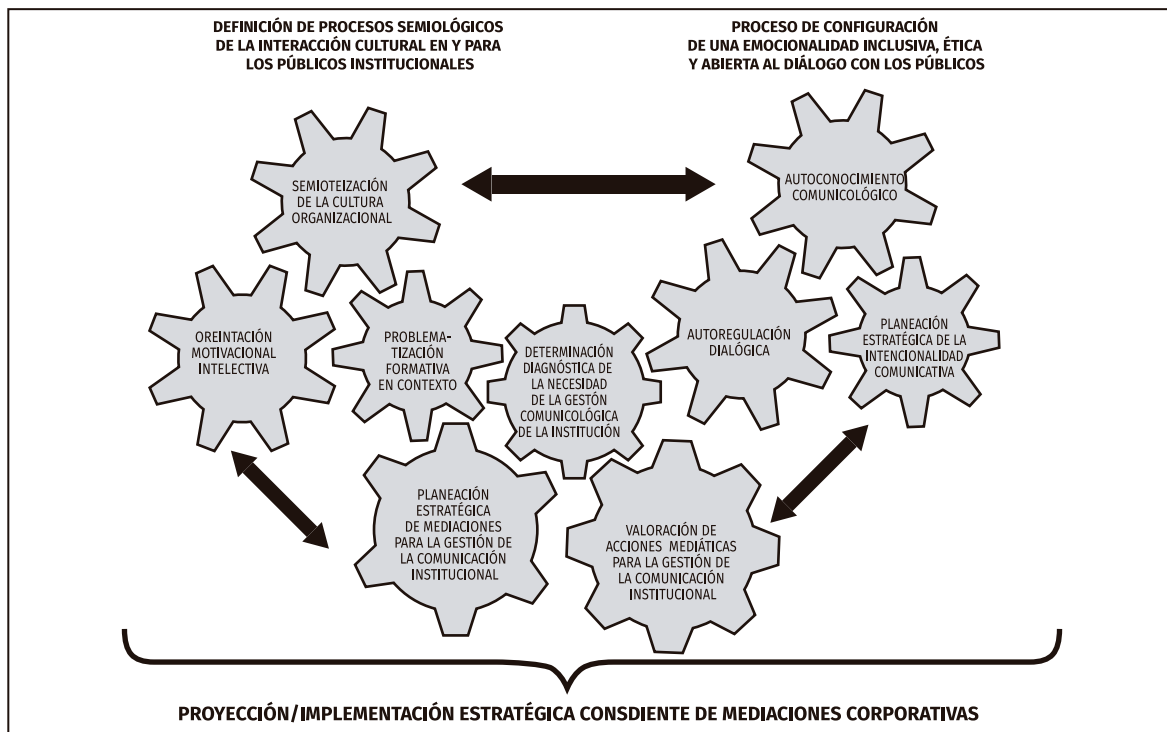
DEFINICIÓN DE PROCESOS SEMIOLÓGICOS DE LA INTERACCIÓN CULTURAL EN Y PARA LOS PÚBLICOS INSTITUCIONALES

PROCESO DE CONFIGURACIÓN DE UNA EMOCIONALIDAD INCLUSIVA, ÉTICA Y ABIERTA AL DIÁLOGO CON LOS PÚBLICOS

SEMIOTEIZACIÓN DE LA CULTURA ORGANIZACIONAL

AUTOCONOCIMIENTO COMUNICOLÓGICO

OREINTACIÓN MOTIVACIONAL INTELECTIVA

PROBLEMATIZACIÓN FORMATIVA EN CONTEXTO

DETERMINACIÓN DIAGNÓSTICA DE LA NECESIDAD DE LA GESTÓN COMUNICOLÓGICA DE LA INSTITUCIÓN

AUTOREGULACIÓN DIALÓGICA

PLANEACIÓN ESTRATÉGICA DE LA INTENCIONALIDAD COMUNICATIVA

PLANEACIÓN ESTRATÉGICA DE MEDIACIONES PARA LA GESTIÓN DE LA COMUNICACIÓN INSTITUCIONAL

VALORACIÓN DE ACCIONES MEDIÁTICAS PARA LA GESTIÓN DE LA COMUNICACIÓN INSTITUCIONAL

PROYECCIÓN/IMPLEMENTACIÓN ESTRATÉGICA CONSDIENTE DE MEDIACIONES CORPORATIVAS